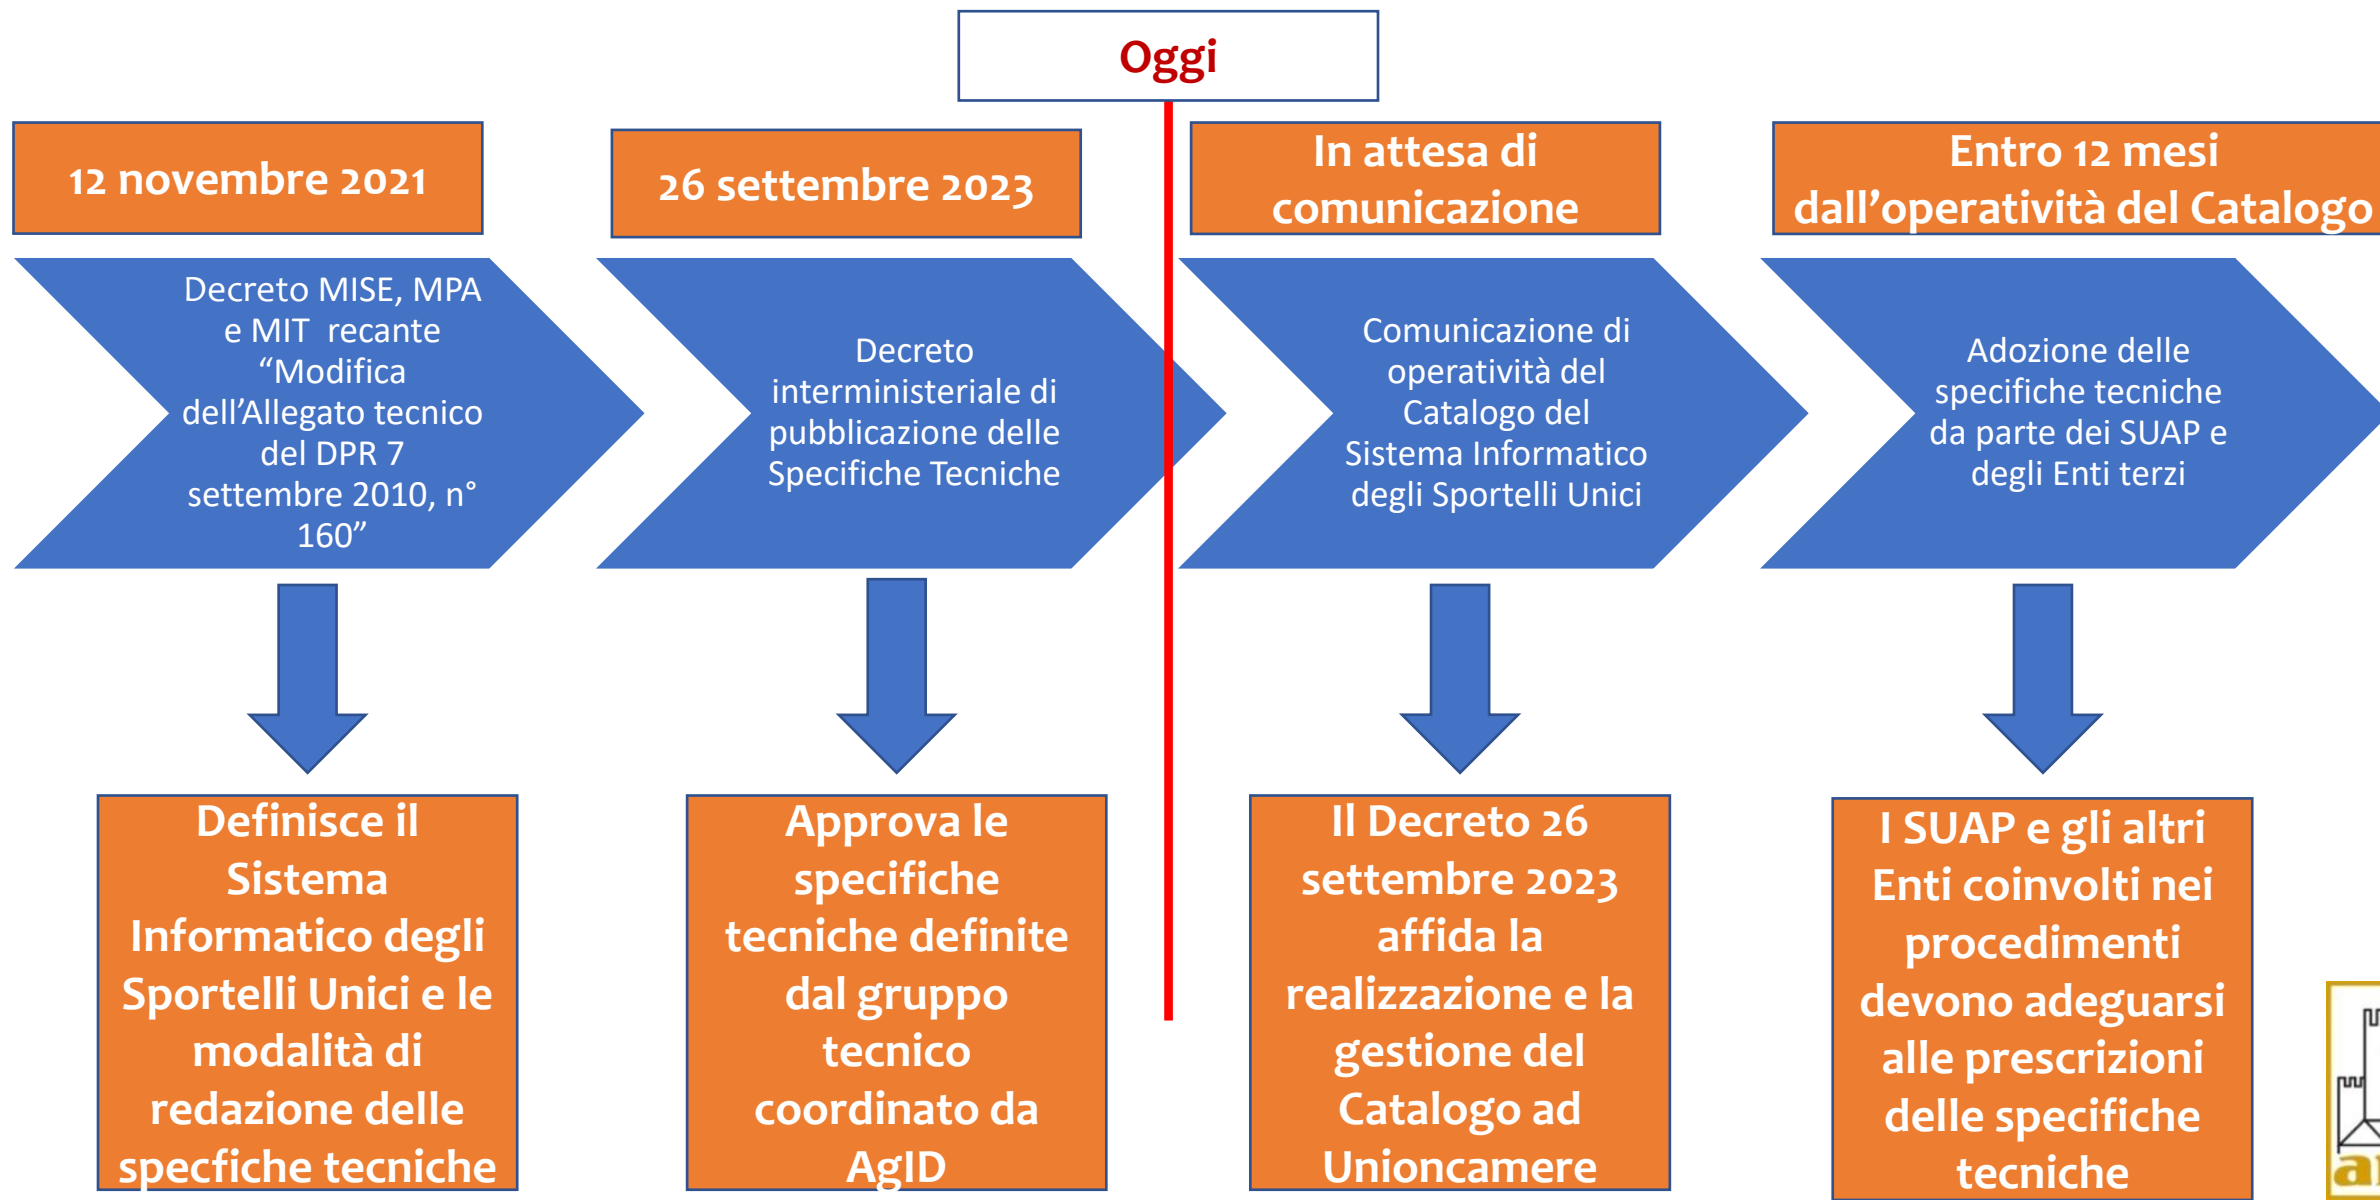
Oggi

12 novembre 2021

26 settembre 2023

In attesa di comunicazione

Entro 12 mesi dall’operatività del Catalogo

Decreto MISE, MPA e MIT recante “Modifica dell’Allegato tecnico del DPR 7 settembre 2010, n° 160”

Decreto interministeriale di pubblicazione delle Specifiche Tecniche

Comunicazione di operatività del Catalogo del Sistema Informatico degli Sportelli Unici

Adozione delle specifiche tecniche da parte dei SUAP e degli Enti terzi

Definisce il Sistema Informatico degli Sportelli Unici e le modalità di redazione delle specfiche tecniche

Approva le specifiche tecniche definite dal gruppo tecnico coordinato da AgID

Il Decreto 26 settembre 2023 affida la realizzazione e la gestione del Catalogo ad Unioncamere

I SUAP e gli altri Enti coinvolti nei procedimenti devono adeguarsi alle prescrizioni delle specifiche tecniche

a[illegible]